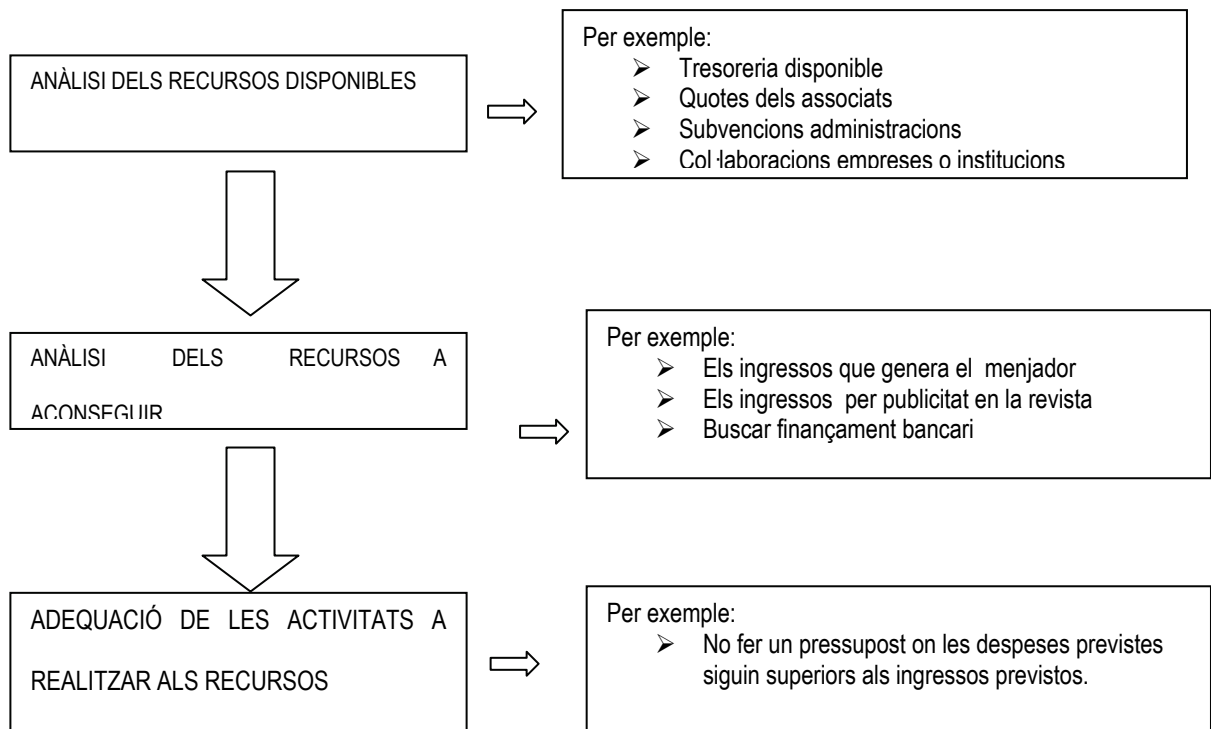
ANÀLISI DELS RECURSOS DISPONIBLES

Per exemple:
- Tresoreria disponible
- Quotes dels associats
- Subvencions administracions
- Col·laboracions empreses o institucions

ANÀLISI DELS RECURSOS A ACONSEGUIR

Per exemple:
- Els ingressos que genera el menjador
- Els ingressos per publicitat en la revista
- Buscar finançament bancari

ADEQUACIÓ DE LES ACTIVITATS A REALITZAR ALS RECURSOS

Per exemple:
- No fer un pressupost on les despeses previstes siguin superiors als ingressos previstos.